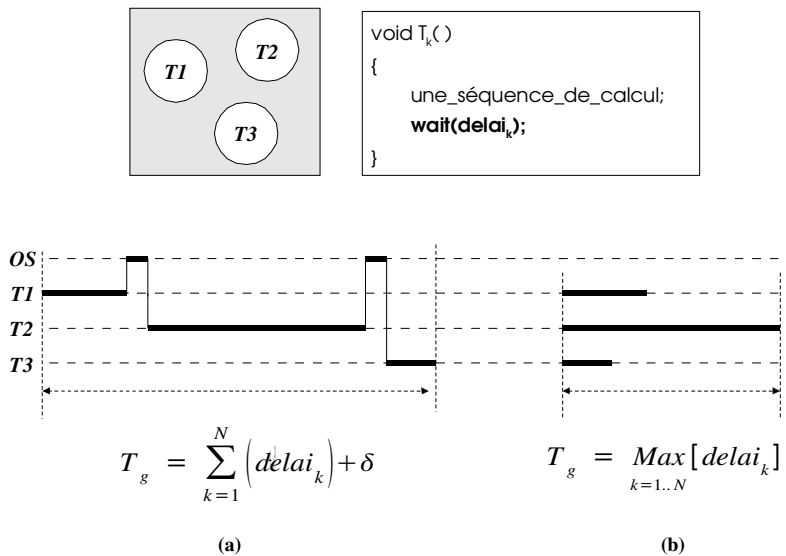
T1

T2

T3

void $T_k$( )
{
une_séquence_de_calcul;
**wait(delai$_k$);**
}

OS
T1
T2
T3

$T_g = \sum_{k=1}^{N} \left(delai_k\right) + \delta$

$T_g = \underset{k=1..N}{Max}\left[delai_k\right]$

(a)

(b)